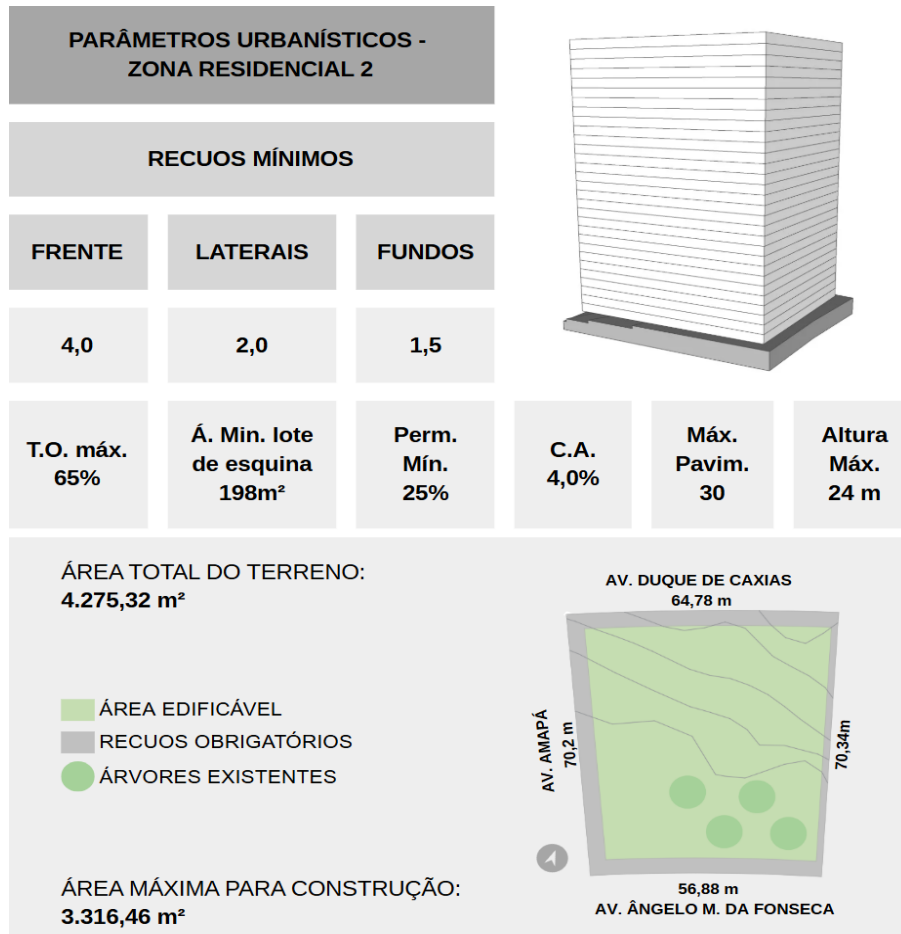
PARÂMETROS URBANÍSTICOS - ZONA RESIDENCIAL 2

RECUOS MÍNIMOS

| FRENTE | LATERAIS | FUNDOS |
|---|---|---|
| 4,0 | 2,0 | 1,5 |

| T.O. máx. 65% | Á. Min. lote de esquina 198m² | Perm. Mín. 25% | C.A. 4,0% | Máx. Pavim. 30 | Altura Máx. 24 m |
|---|---|---|---|---|---|

ÁREA TOTAL DO TERRENO:
4.275,32 m²

ÁREA EDIFICÁVEL
RECUOS OBRIGATÓRIOS
ÁRVORES EXISTENTES

ÁREA MÁXIMA PARA CONSTRUÇÃO:
3.316,46 m²

AV. DUQUE DE CAXIAS
64,78 m
AV. AMAPÁ
70,2 m
70,34m
56,88 m
AV. ÂNGELO M. DA FONSECA